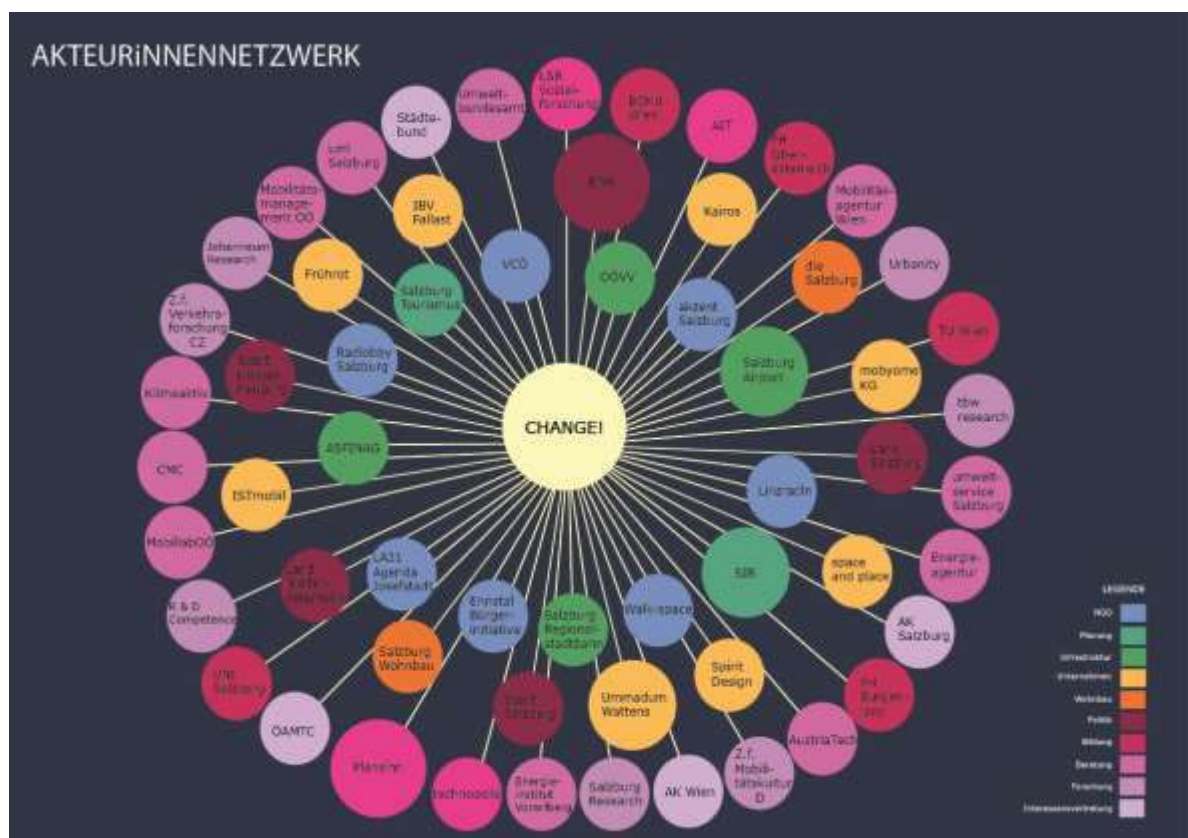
AKTEURiNNENNETZWERK

CHANGE!

Umwelt-bundesamt

LSR Sozial-forschung

BOKU Wien

AIT

FH Ober-österreich

Mobilitäts-agentur Wien

Urbanity

TU Wien

tbw research

umwelt-service Salzburg

Energie-agentur

AK Salzburg

FH Burgen-land

AustriaTech

Z.f. Mobili-tätskultur D

AK Wien

Salzburg Research

Energie-institut Vorarlberg

Technopolis

Planerin

ÖAMTC

UNI Salzburg

R & D Competence

MobilabOÖ

CNC

Klimaaktiv

Z.f. Verkehrs-forschung CZ

Joanneum Research

Mobilitäts-manage-ment OÖ

uni Salzburg

Städte-bund

IBV Fallast

VCÖ

ÖBB

ÖGVV

Kairos

akzent Salzburg

die Salzburg

Salzburg Airport

mobyome KG

Land Salzburg

Linzactiv

SIR

space and place

Spirit Design

Walk-space

Ummadum Wattens

Salzburg Regional-stadtbahn

Stadt Salzburg

Ennstal Bürger-initiative

LA21 Agenda Josefstadt

Land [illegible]

Salzburg Wohnbau

ISTmobil

ASFINAG

Land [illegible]

Radlobby Salzburg

Frührot

Salzburg Tourismus

LEGENDE

NGO

Planung

Infrastruktur

Unternehmen

Verbindung

Politik

Bildung

Beratung

Forschung

Interessensvertretung